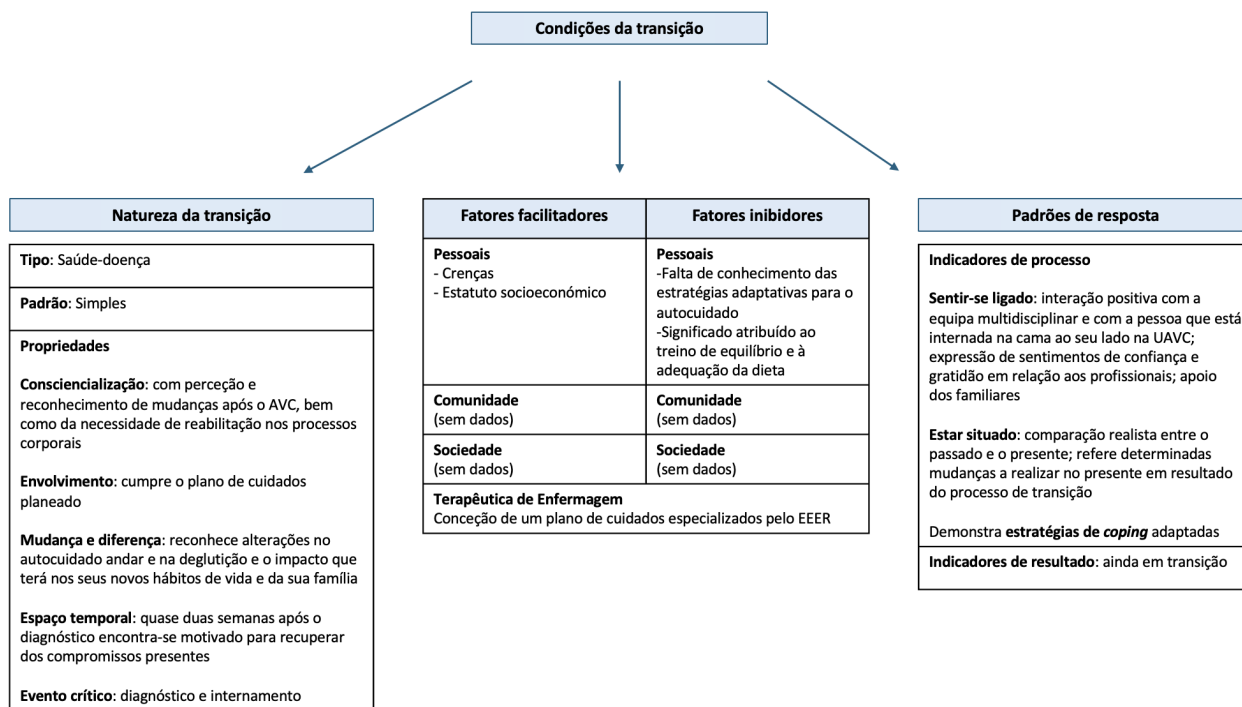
Condições da transição

Natureza da transição

Tipo: Saúde-doença

Padrão: Simples

Propriedades

Consciencialização: com perceção e reconhecimento de mudanças após o AVC, bem como da necessidade de reabilitação nos processos corporais

Envolvimento: cumpre o plano de cuidados planeado

Mudança e diferença: reconhece alterações no autocuidado andar e na deglutição e o impacto que terá nos seus novos hábitos de vida e da sua família

Espaço temporal: quase duas semanas após o diagnóstico encontra-se motivado para recuperar dos compromissos presentes

Evento crítico: diagnóstico e internamento

| Fatores facilitadores | Fatores inibidores |
|---|---|
| Pessoais<br>- Crenças<br>- Estatuto socioeconómico | Pessoais<br>-Falta de conhecimento das estratégias adaptativas para o autocuidado<br>-Significado atribuído ao treino de equilíbrio e à adequação da dieta |
| Comunidade<br>(sem dados) | Comunidade<br>(sem dados) |
| Sociedade<br>(sem dados) | Sociedade<br>(sem dados) |
| Terapêutica de Enfermagem<br>Conceção de um plano de cuidados especializados pelo EEER | |

Padrões de resposta

Indicadores de processo

Sentir-se ligado: interação positiva com a equipa multidisciplinar e com a pessoa que está internada na cama ao seu lado na UAVC; expressão de sentimentos de confiança e gratidão em relação aos profissionais; apoio dos familiares

Estar situado: comparação realista entre o passado e o presente; refere determinadas mudanças a realizar no presente em resultado do processo de transição

Demonstra estratégias de coping adaptadas

Indicadores de resultado: ainda em transição